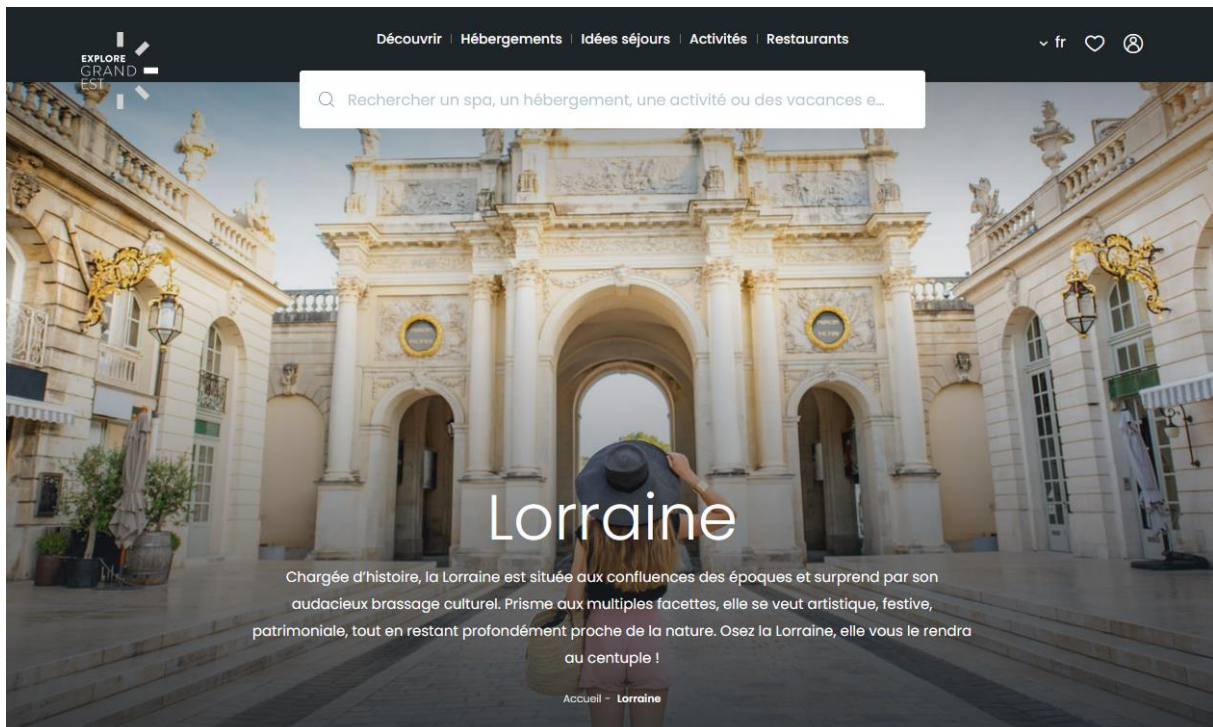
EXPLORE
GRAND
EST

Découvrir | Hébergements | Idées séjours | Activités | Restaurants

fr

Rechercher un spa, un hébergement, une activité ou des vacances e...

Lorraine

Chargée d'histoire, la Lorraine est située aux confluences des époques et surprend par son audacieux brassage culturel. Prisme aux multiples facettes, elle se veut artistique, festive, patrimoniale, tout en restant profondément proche de la nature. Osez la Lorraine, elle vous le rendra au centuple !

Accueil - Lorraine